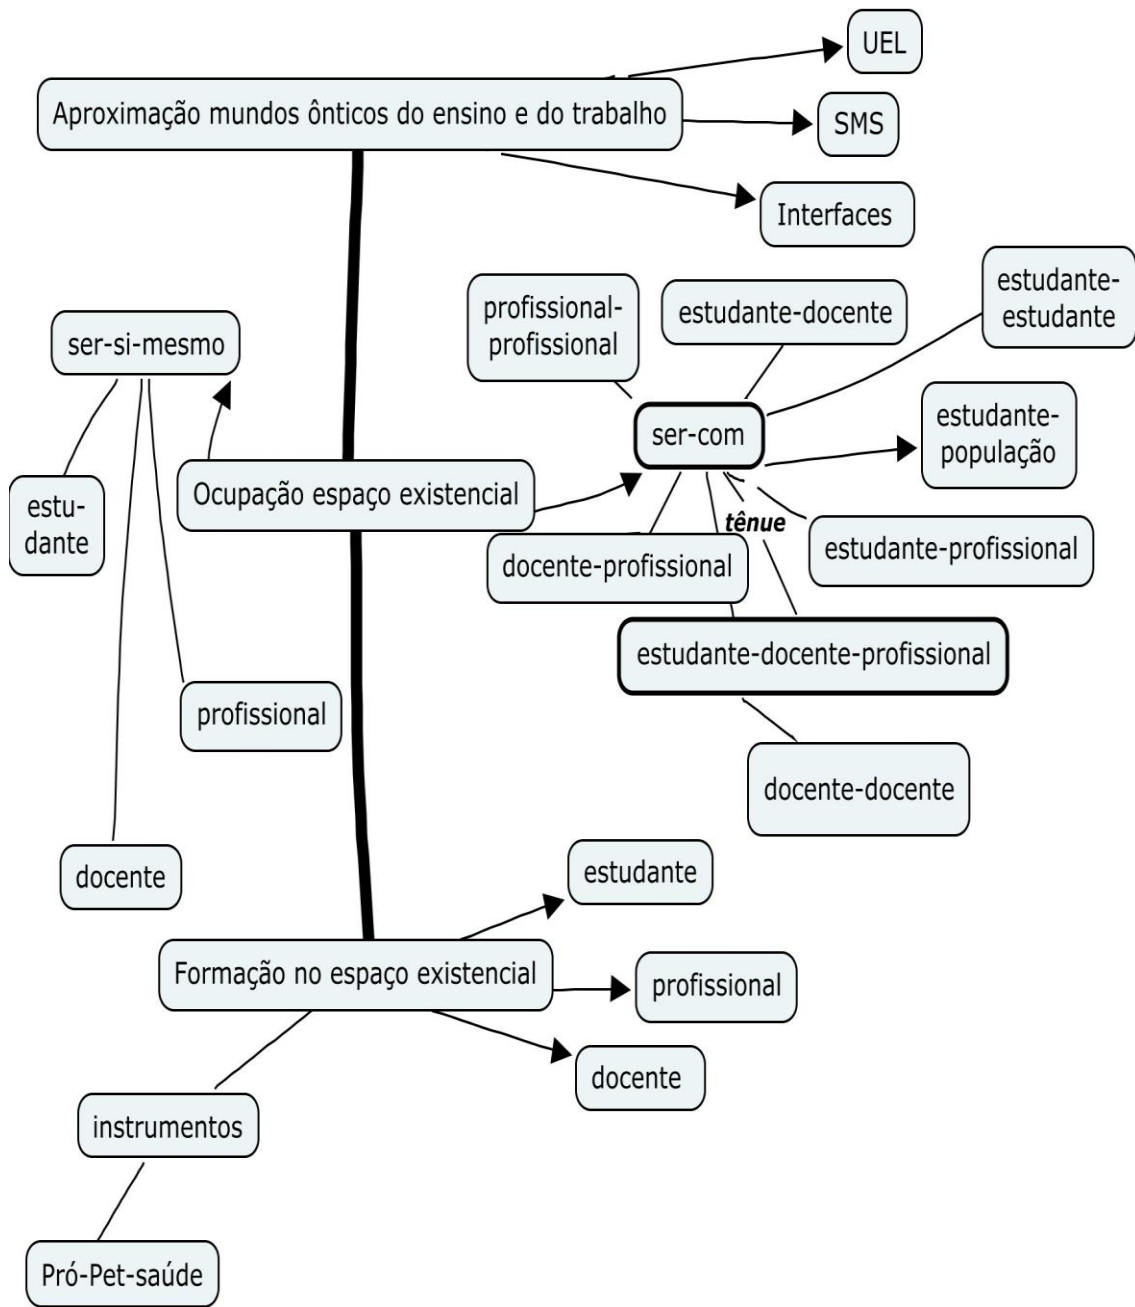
Aproximação mundos ônticos do ensino e do trabalho

UEL

SMS

Interfaces

ser-si-mesmo

estu-dante

profissional

docente

Ocupação espaço existencial

ser-com

profissional-profissional

estudante-docente

estudante-estudante

estudante-população

docente-profissional

tênue

estudante-profissional

estudante-docente-profissional

docente-docente

Formação no espaço existencial

estudante

profissional

docente

instrumentos

Pró-Pet-saúde